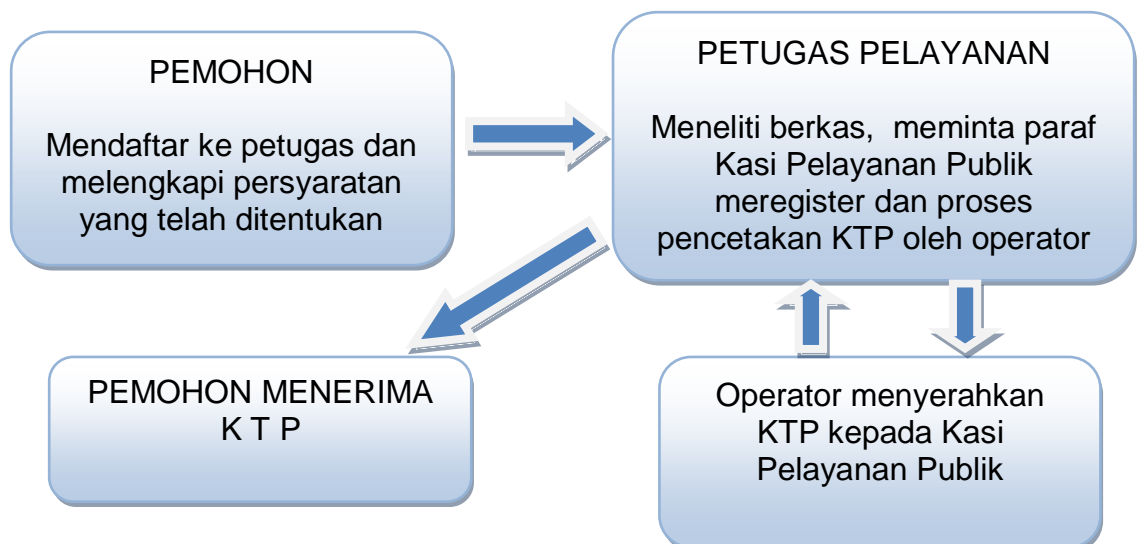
PEMOHON

Mendaftar ke petugas dan melengkapi persyaratan yang telah ditentukan

PETUGAS PELAYANAN

Meneliti berkas, meminta paraf Kasi Pelayanan Publik meregister dan proses pencetakan KTP oleh operator

PEMOHON MENERIMA K T P

Operator menyerahkan KTP kepada Kasi Pelayanan Publik